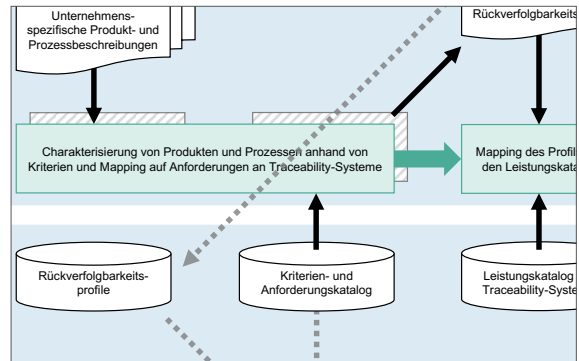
Unternehmensspezifische Produkt- und Prozessbeschreibungen

Rückverfolgbarkeits

Charakterisierung von Produkten und Prozessen anhand von Kriterien und Mapping auf Anforderungen an Traceability-Systeme

Mapping des Profil den Leistungskatalo

Rückverfolgbarkeitsprofile

Kriterien- und Anforderungskatalog

Leistungskatalog Traceability-Syste